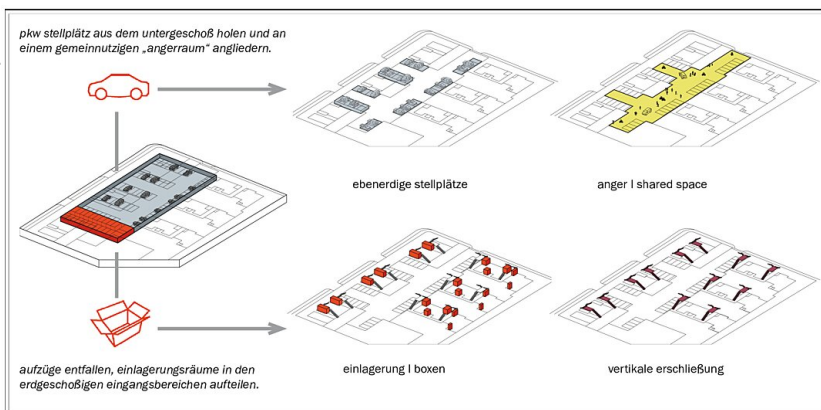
pkw stellplätz aus dem untergeschoß holen und an einem gemeinnutzigen „angerraum“ angliedern.

ebenerdige stellplätze

anger l shared space

aufzüge entfallen, einlagerungsräume in den erdgeschoßigen eingangsbereichen aufteilen.

einlagerung l boxen

vertikale erschließung